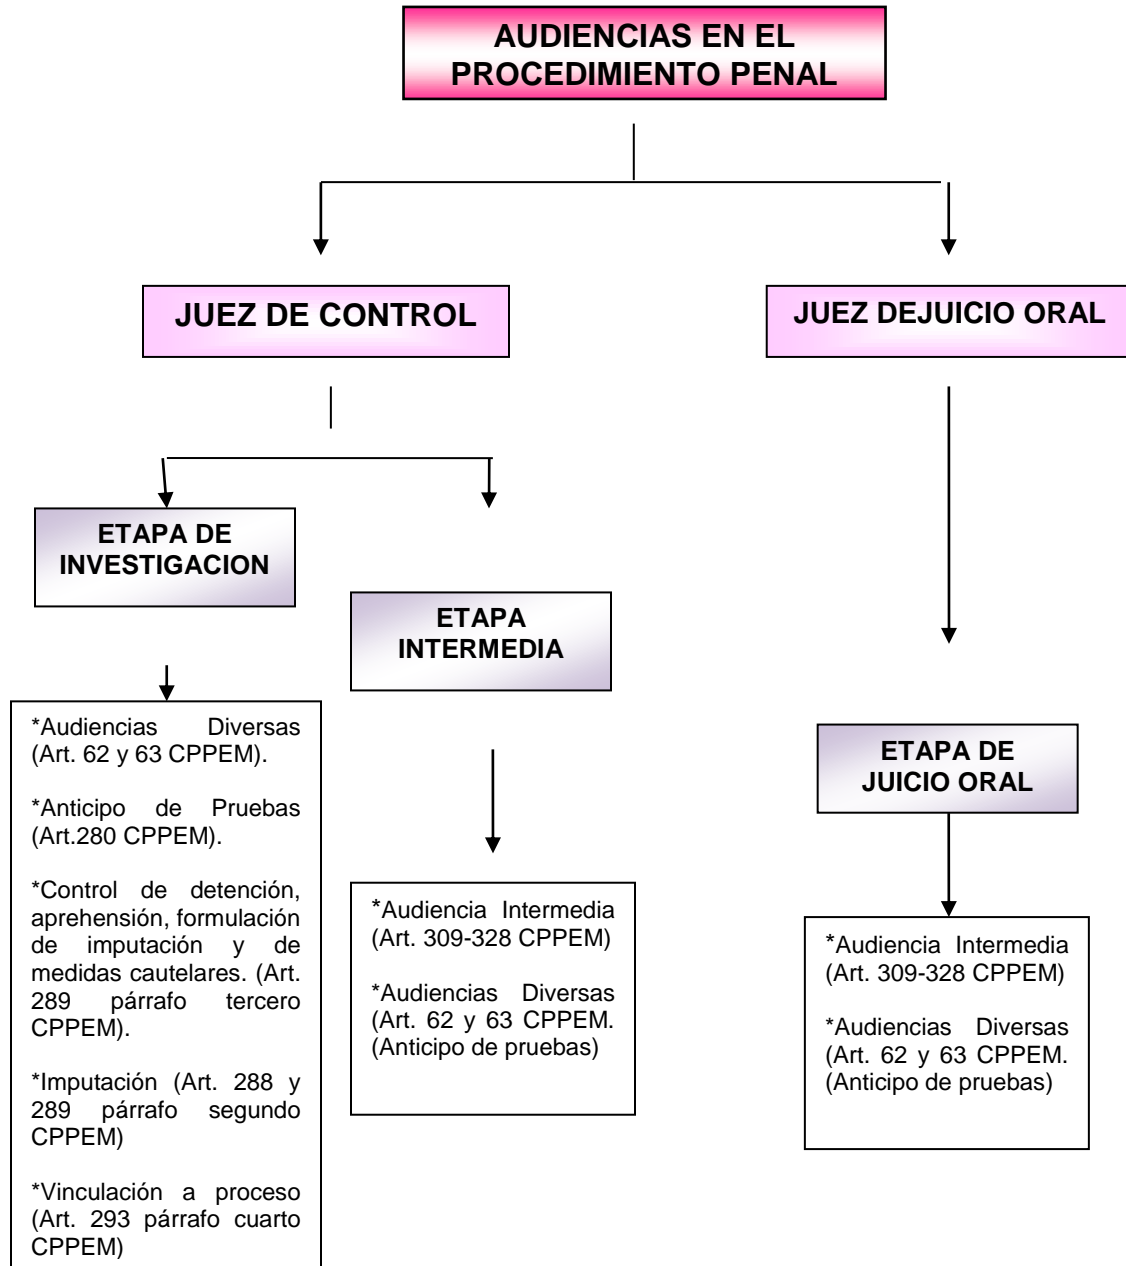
AUDIENCIAS EN EL PROCEDIMIENTO PENAL

JUEZ DE CONTROL

JUEZ DEJUICIO ORAL

ETAPA DE INVESTIGACION

*Audiencias Diversas (Art. 62 y 63 CPPEM).

*Anticipo de Pruebas (Art.280 CPPEM).

*Control de detención, aprehensión, formulación de imputación y de medidas cautelares. (Art. 289 párrafo tercero CPPEM).

*Imputación (Art. 288 y 289 párrafo segundo CPPEM)

*Vinculación a proceso (Art. 293 párrafo cuarto CPPEM)

ETAPA INTERMEDIA

*Audiencia Intermedia (Art. 309-328 CPPEM)

*Audiencias Diversas (Art. 62 y 63 CPPEM. (Anticipo de pruebas)

ETAPA DE JUICIO ORAL

*Audiencia Intermedia (Art. 309-328 CPPEM)

*Audiencias Diversas (Art. 62 y 63 CPPEM. (Anticipo de pruebas)